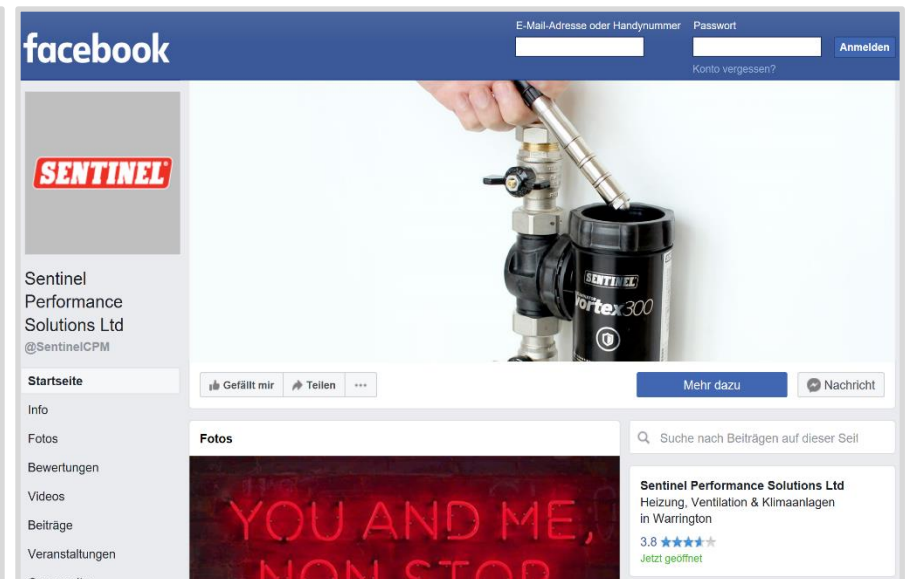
facebook

E-Mail-Adresse oder Handynummer

Passwort

Anmelden

Konto vergessen?

SENTINEL

SENTINEL

vortex300

Sentinel Performance Solutions Ltd

@SentinelCPM

Startseite

Info

Fotos

Bewertungen

Videos

Beiträge

Veranstaltungen

Gefällt mir

Teilen

···

Mehr dazu

Nachricht

Fotos

YOU AND ME, NON STOP

Suche nach Beiträgen auf dieser Seit

Sentinel Performance Solutions Ltd

Heizung, Ventilation & Klimaanlagen in Warrington

3.8 ★★★★★

Jetzt geöffnet